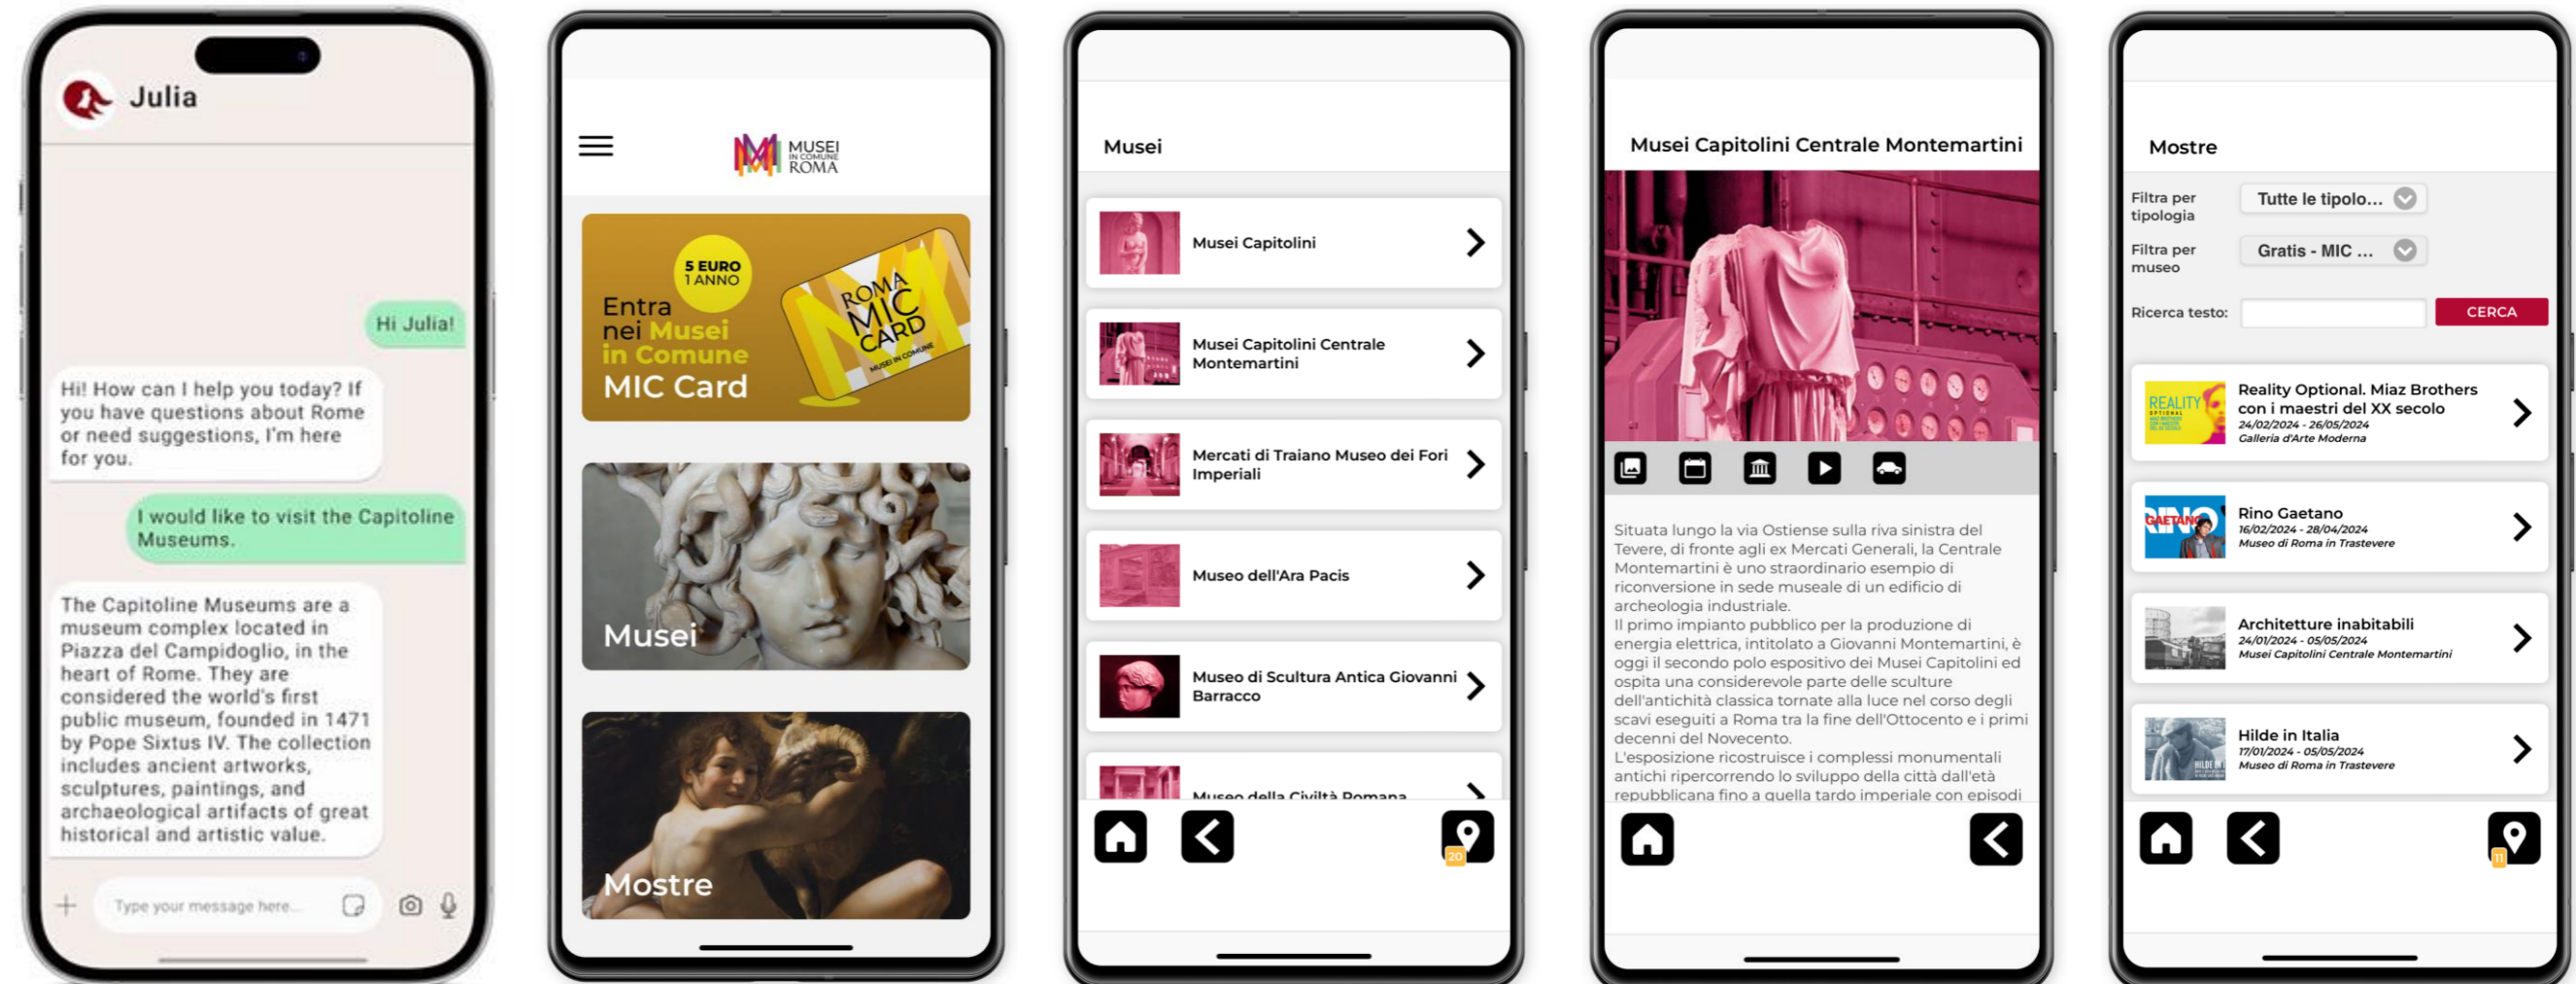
Julia

Hi Julia!

Hi! How can I help you today? If you have questions about Rome or need suggestions, I'm here for you.

I would like to visit the Capitoline Museums.

The Capitoline Museums are a museum complex located in Piazza del Campidoglio, in the heart of Rome. They are considered the world's first public museum, founded in 1471 by Pope Sixtus IV. The collection includes ancient artworks, sculptures, paintings, and archaeological artifacts of great historical and artistic value.

Type your message here...

MUSEI IN COMUNE ROMA

5 EURO 1 ANNO
Entra nei Musei in Comune MIC Card
ROMA MIC CARD MUSEI IN COMUNE

Musei

Mostre

Musei

Musei Capitolini

Musei Capitolini Centrale Montemartini

Mercati di Traiano Museo dei Fori Imperiali

Museo dell'Ara Pacis

Museo di Scultura Antica Giovanni Barracco

Museo della Civiltà Romana

20

Musei Capitolini Centrale Montemartini

Situata lungo la via Ostiense sulla riva sinistra del Tevere, di fronte agli ex Mercati Generali, la Centrale Montemartini è uno straordinario esempio di riconversione in sede museale di un edificio di archeologia industriale.
Il primo impianto pubblico per la produzione di energia elettrica, intitolato a Giovanni Montemartini, è oggi il secondo polo espositivo dei Musei Capitolini ed ospita una considerevole parte delle sculture dell'antichità classica tornate alla luce nel corso degli scavi eseguiti a Roma tra la fine dell'Ottocento e i primi decenni del Novecento.
L'esposizione ricostruisce i complessi monumentali antichi ripercorrendo lo sviluppo della città dall'età repubblicana fino a quella tardo imperiale con episodi

Mostre

Filtra per tipologia | Tutte le tipolo...
Filtra per museo | Gratis - MIC ...
Ricerca testo: | CERCA

Reality Optional. Miaz Brothers con i maestri del XX secolo
24/02/2024 - 26/05/2024
Galleria d'Arte Moderna

Rino Gaetano
16/02/2024 - 28/04/2024
Museo di Roma in Trastevere

Architetture inabitabili
24/01/2024 - 05/05/2024
Musei Capitolini Centrale Montemartini

Hilde in Italia
17/01/2024 - 05/05/2024
Museo di Roma in Trastevere

11